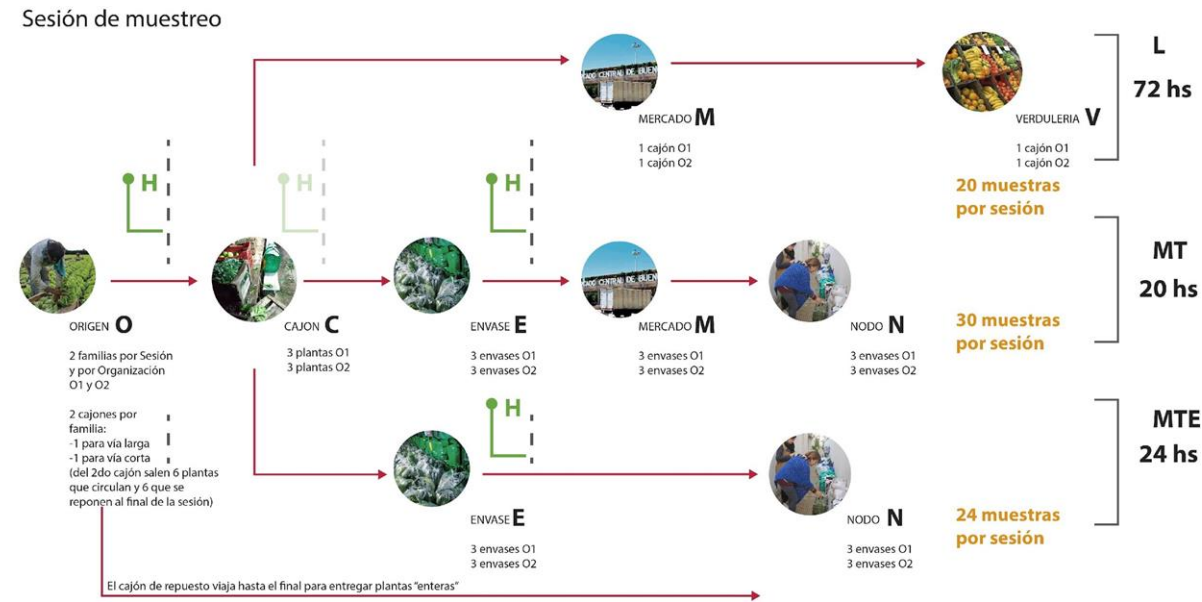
Sesión de muestreo

H

H

H

H

MERCADO M
1 cajón O1
1 cajón O2

VERDULERIA V
1 cajón O1
1 cajón O2

L
72 hs

20 muestras por sesión

MT
20 hs

ORIGEN O
2 familias por Sesión y por Organización O1 y O2

2 cajones por familia:
-1 para vía larga
-1 para vía corta
(del 2do cajón salen 6 plantas que circulan y 6 que se reponen al final de la sesión)

CAJON C
3 plantas O1
3 plantas O2

ENVASE E
3 envases O1
3 envases O2

MERCADO M
3 envases O1
3 envases O2

NODO N
3 envases O1
3 envases O2

30 muestras por sesión

MTE
24 hs

ENVASE E
3 envases O1
3 envases O2

NODO N
3 envases O1
3 envases O2

24 muestras por sesión

El cajón de repuesto viaja hasta el final para entregar plantas "enteras"